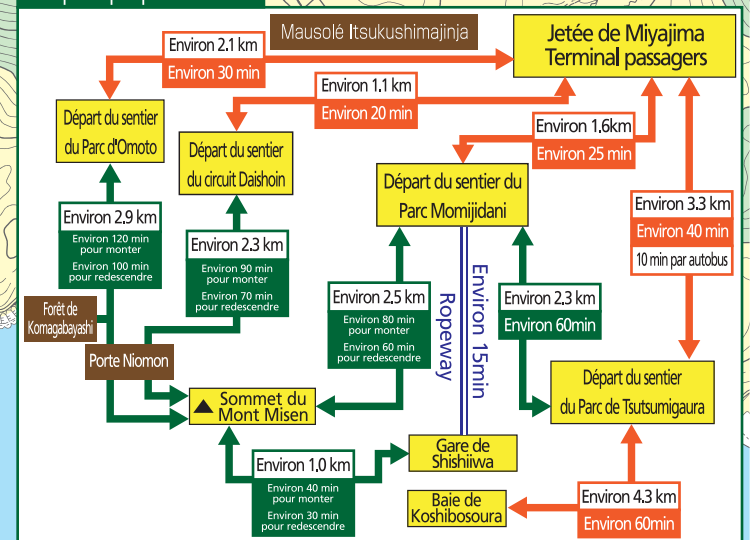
Mausolé Itsukushimajinja

Jetée de Miyajima Terminal passagers

Environ 2.1 km
Environ 30 min

Environ 1.1 km
Environ 20 min

Environ 1.6km
Environ 25 min

Départ du sentier du Parc d'Omoto

Départ du sentier du circuit Daishoin

Départ du sentier du Parc Momijidani

Environ 2.9 km
Environ 120 min pour monter
Environ 100 min pour redescendre

Environ 2.3 km
Environ 90 min pour monter
Environ 70 min pour redescendre

Environ 2.5 km
Environ 80 min pour monter
Environ 60 min pour redescendre

Ropeway

Environ 15min

Environ 2.3 km
Environ 60min

Environ 3.3 km
Environ 40 min
10 min par autobus

Forêt de Komagabayashi

Porte Niomon

Sommet du Mont Misen

Départ du sentier du Parc de Tsutsumigaura

Environ 1.0 km
Environ 40 min pour monter
Environ 30 min pour redescendre

Gare de Shishiiwa

Baie de Koshibosoura

Environ 4.3 km
Environ 60min